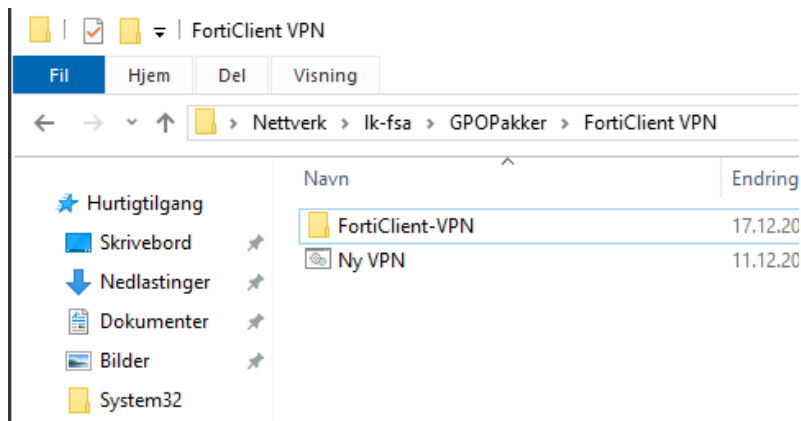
FortiClient VPN

Fil | Hjem | Del | Visning

Nettverk > lk-fsa > GPOPakker > FortiClient VPN

Navn
Endring

Hurtigtilgang
Skrivebord
Nedlastinger
Dokumenter
Bilder
System32

FortiClient-VPN 17.12.20
Ny VPN 11.12.20